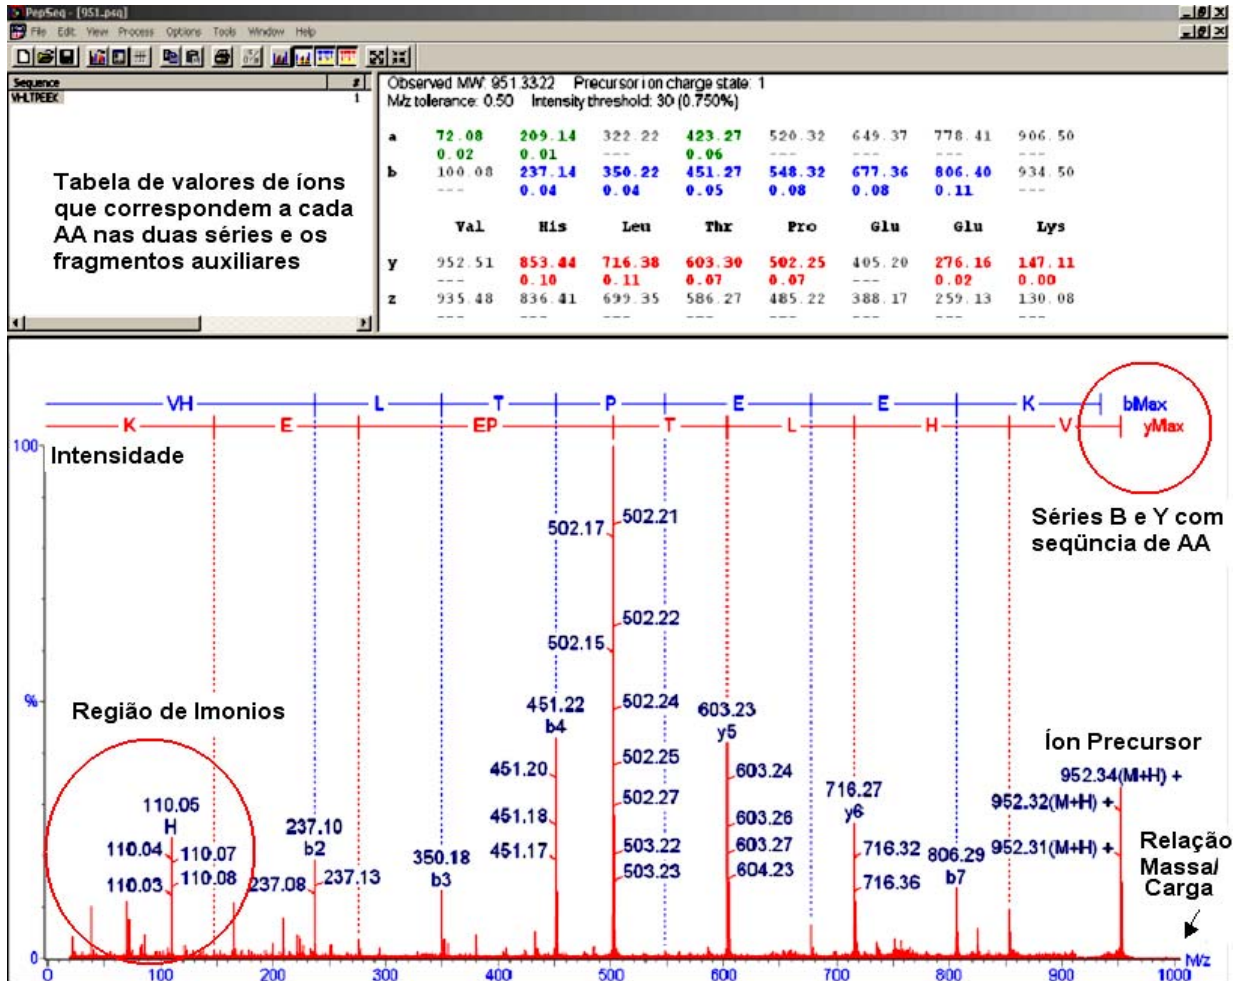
PepSeq - [951.psq]

File Edit View Process Options Tools Window Help

| Sequence | # |
|---|---|
| VHLTPEEK | 1 |

Observed MW: 951.3322 Precursor ion charge state: 1
M/z tolerance: 0.50 Intensity threshold: 30 (0.750%)

| | | | | | | | | |
|---|---|---|---|---|---|---|---|---|
| a | 72.08 | 209.14 | 322.22 | 423.27 | 520.32 | 649.37 | 778.41 | 906.50 |
| | 0.02 | 0.01 | --- | 0.06 | --- | --- | --- | --- |
| b | 100.08 | 237.14 | 350.22 | 451.27 | 548.32 | 677.36 | 806.40 | 934.50 |
| | --- | 0.04 | 0.04 | 0.05 | 0.08 | 0.08 | 0.11 | --- |
| | Val | His | Leu | Thr | Pro | Glu | Glu | Lys |
| y | 952.51 | 853.44 | 716.38 | 603.30 | 502.25 | 405.20 | 276.16 | 147.11 |
| | --- | 0.10 | 0.11 | 0.07 | 0.07 | --- | 0.02 | 0.00 |
| z | 935.48 | 836.41 | 699.35 | 586.27 | 485.22 | 388.17 | 259.13 | 130.08 |
| | --- | --- | --- | --- | --- | --- | --- | --- |

Tabela de valores de íons que correspondem a cada AA nas duas séries e os fragmentos auxiliares

VH L T P E E K bMax
K E EP T L H V yMax

100 Intensidade

Séries B e Y com seqüncia de AA

%

Região de Imonios

110.05 H 110.04 110.07 110.03 110.08 237.08 237.10 b2 237.13 350.18 b3 451.22 b4 451.20 451.18 451.17 502.17 502.21 502.22 502.15 502.24 502.25 502.27 503.22 503.23 603.23 y5 603.24 603.26 603.27 604.23 716.27 y6 716.32 716.36 806.29 b7 952.34(M+H) + 952.32(M+H) + 952.31(M+H) +

Íon Precursor

Relação Massa/ Carga

0 M/z
0 100 200 300 400 500 600 700 800 900 1000